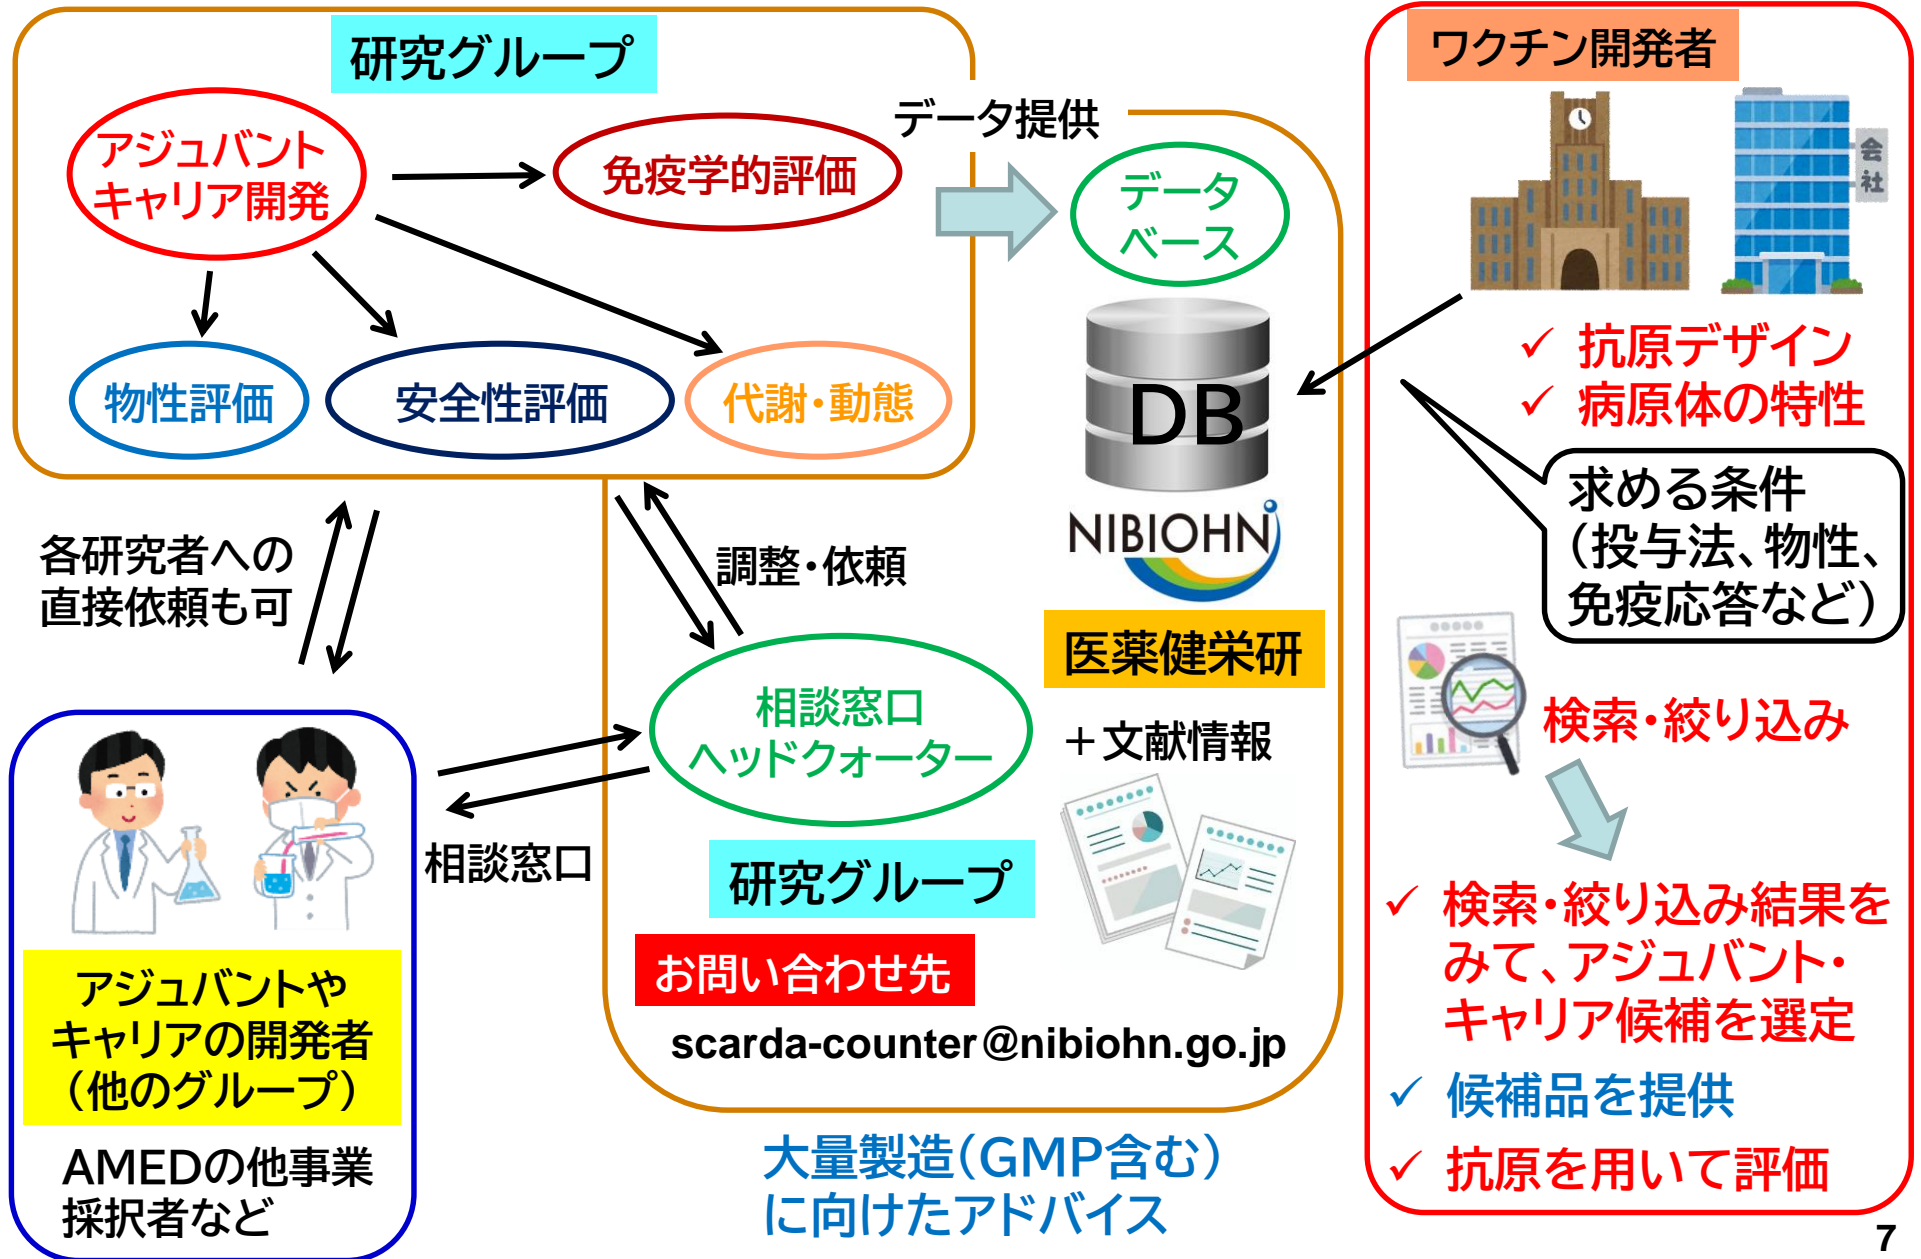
研究グループ

アジュバント
キャリア開発

免疫学的評価

物性評価

安全性評価

代謝・動態

データ提供

データ
ベース

DB

NIBIOHN

医薬健栄研

＋文献情報

ワクチン開発者

会社

✓ 抗原デザイン
✓ 病原体の特性

求める条件
（投与法、物性、
免疫応答など）

検索・絞り込み

✓ 検索・絞り込み結果をみて、アジュバント・キャリア候補を選定

✓ 候補品を提供

✓ 抗原を用いて評価

各研究者への
直接依頼も可

調整・依頼

相談窓口
ヘッドクォーター

相談窓口

研究グループ

お問い合わせ先

scarda-counter＠nibiohn.go.jp

アジュバントや
キャリアの開発者
（他のグループ）

AMEDの他事業
採択者など

大量製造（GMP含む）
に向けたアドバイス

7